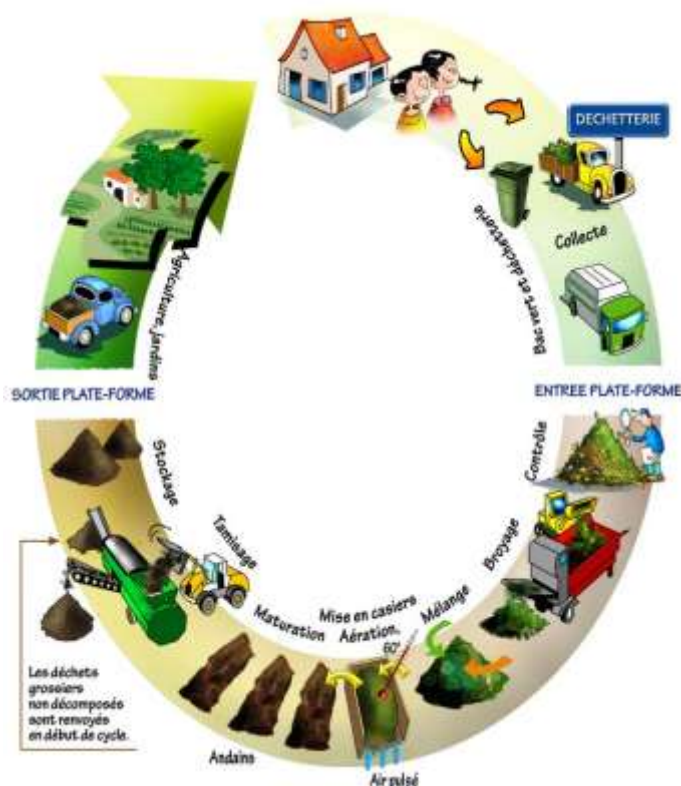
DECHETTERIE

Bac vert de déchetterie

Collecte

ENTREE PLATE-FORME

Contrôle

Broyage

Mélange

Mise en casiers
Aération, 60°

Air pulsé

Andains

Maturation

Tamisage

Stockage

Les déchets grossiers non décomposés sont renvoyés en début de cycle.

SORTIE PLATE-FORME

Agriculture, jardins